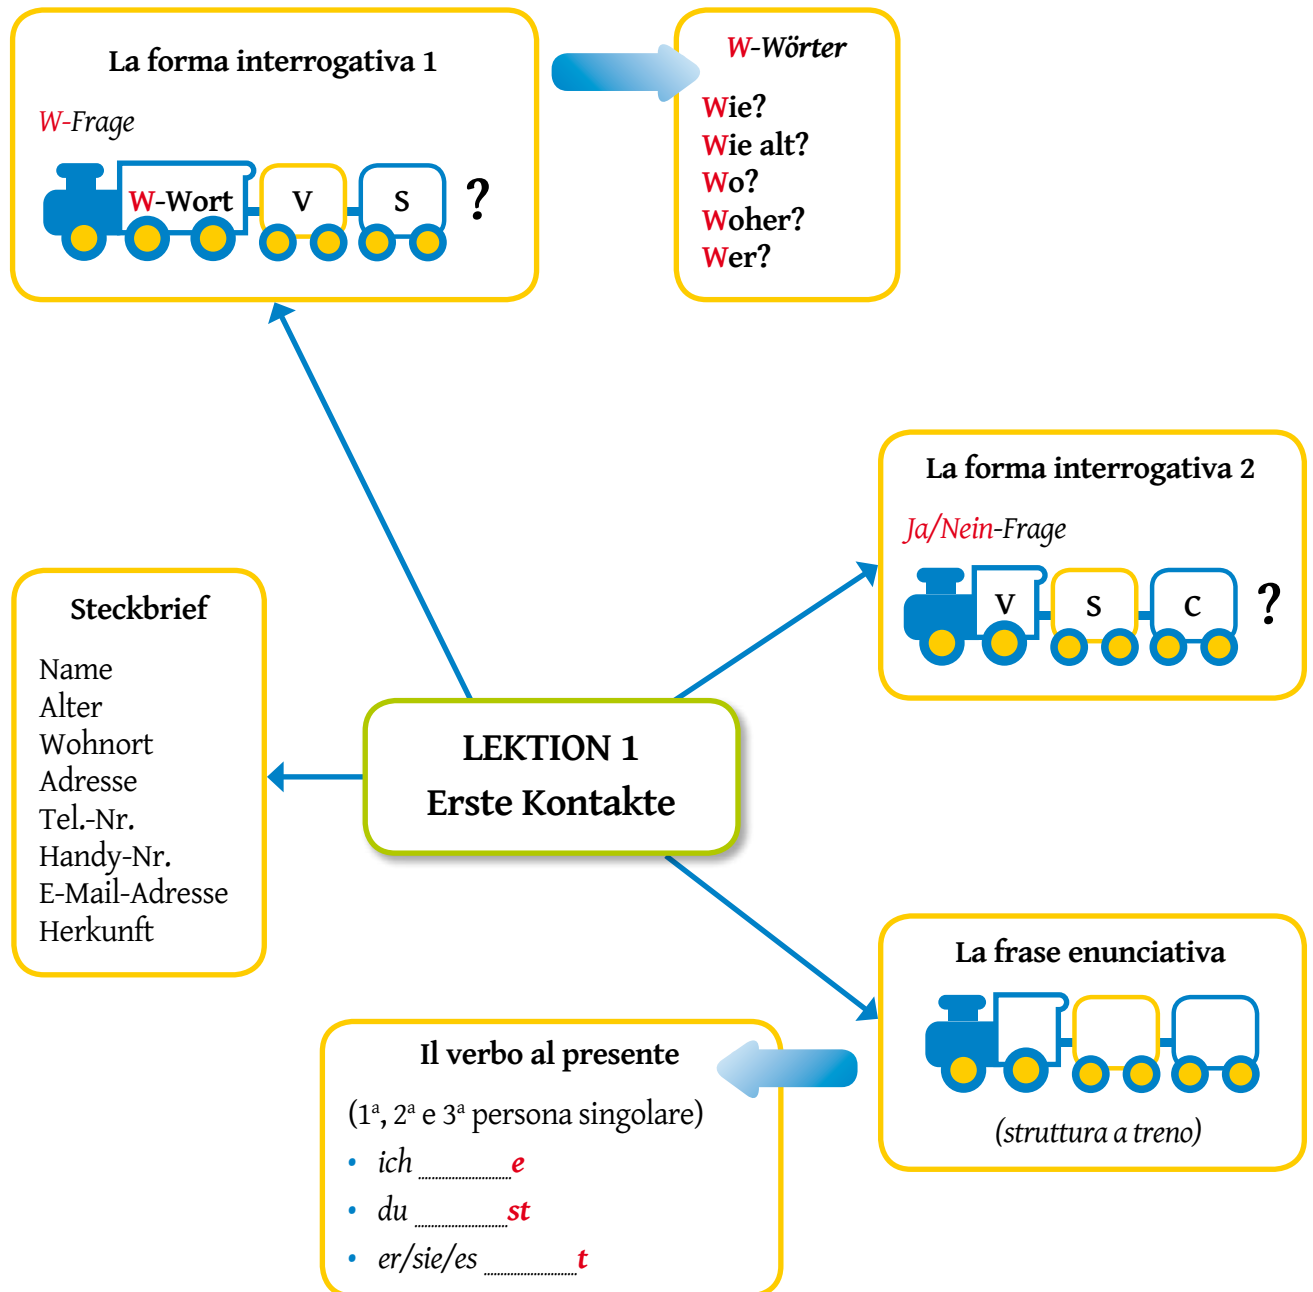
La forma interrogativa 1

W-Frage

W-Wort V S ?

W-Wörter

Wie?
Wie alt?
Wo?
Woher?
Wer?

La forma interrogativa 2

Ja/Nein-Frage

V S C ?

Steckbrief

Name
Alter
Wohnort
Adresse
Tel.-Nr.
Handy-Nr.
E-Mail-Adresse
Herkunft

LEKTION 1
Erste Kontakte

La frase enunciativa

(struttura a treno)

Il verbo al presente

($1^a$, $2^a$ e $3^a$ persona singolare)

• ich ........ e
• du ........ st
• er/sie/es ........ t